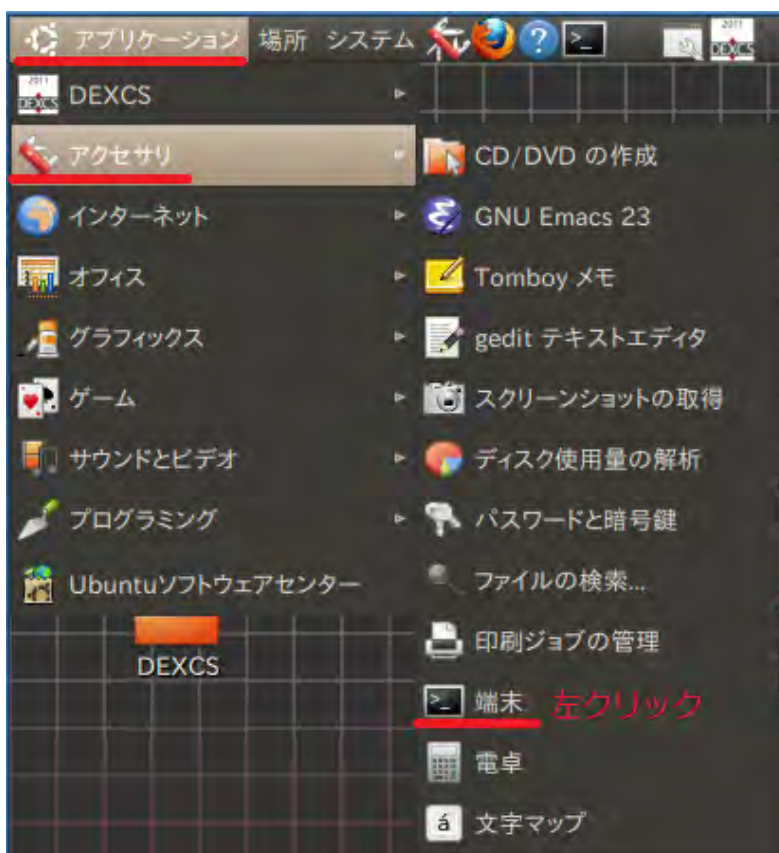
アプリケーション 場所 システム

2011 DEXCS

DEXCS
アクセサリ
インターネット
オフィス
グラフィックス
ゲーム
サウンドとビデオ
プログラミング
Ubuntuソフトウェアセンター

DEXCS

CD/DVD の作成
GNU Emacs 23
Tomboy メモ
gedit テキストエディタ
スクリーンショットの取得
ディスク使用量の解析
パスワードと暗号鍵
ファイルの検索...
印刷ジョブの管理
端末 左クリック
電卓
á 文字マップ